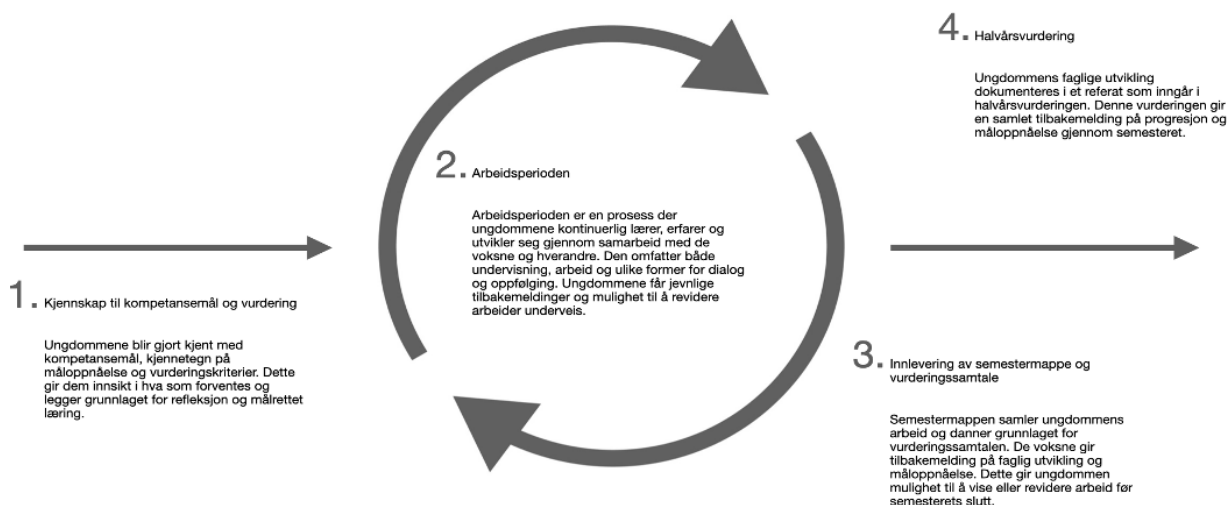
1. Kjennskap til kompetansemål og vurdering

Ungdommene blir gjort kjent med kompetansemål, kjennetegn på måloppnåelse og vurderingskriterier. Dette gir dem innsikt i hva som forventes og legger grunnlaget for refleksjon og målrettet læring.

2. Arbeidsperioden

Arbeidsperioden er en prosess der ungdommene kontinuerlig lærer, erfarer og utvikler seg gjennom samarbeid med de voksne og hverandre. Den omfatter både undervisning, arbeid og ulike former for dialog og oppfølging. Ungdommene får jevnlige tilbakemeldinger og mulighet til å revidere arbeider underveis.

3. Innlevering av semestermappe og vurderingssamtale

Semestermappen samler ungdommens arbeid og danner grunnlaget for vurderingssamtalen. De voksne gir tilbakemelding på faglig utvikling og måloppnåelse. Dette gir ungdommen mulighet til å vise eller revidere arbeid før semesterets slutt.

4. Halvårsvurdering

Ungdommens faglige utvikling dokumenteres i et referat som inngår i halvårsvurderingen. Denne vurderingen gir en samlet tilbakemelding på progresjon og måloppnåelse gjennom semesteret.